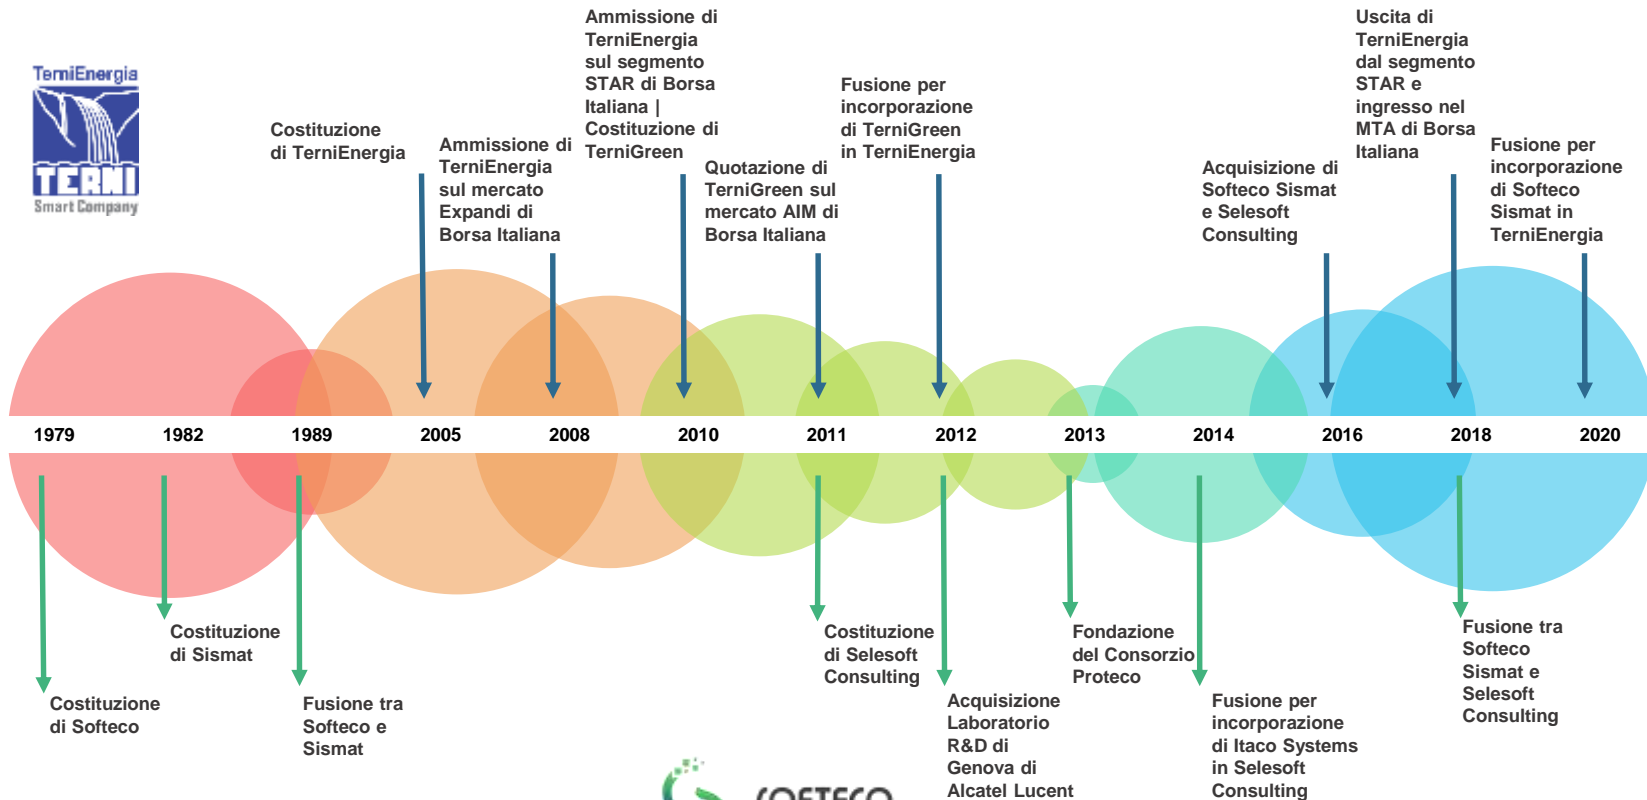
TerniEnergia
TERNI
Smart Company

Costituzione di TerniEnergia

Ammissione di TerniEnergia sul mercato Expandi di Borsa Italiana

Ammissione di TerniEnergia sul segmento STAR di Borsa Italiana | Costituzione di TerniGreen

Quotazione di TerniGreen sul mercato AIM di Borsa Italiana

Fusione per incorporazione di TerniGreen in TerniEnergia

Acquisizione di Softeco Sismat e Selesoft Consulting

Uscita di TerniEnergia dal segmento STAR e ingresso nel MTA di Borsa Italiana

Fusione per incorporazione di Softeco Sismat in TerniEnergia

1979 1982 1989 2005 2008 2010 2011 2012 2013 2014 2016 2018 2020

Costituzione di Softeco

Costituzione di Sismat

Fusione tra Softeco e Sismat

Costituzione di Selesoft Consulting

Acquisizione Laboratorio R&D di Genova di Alcatel Lucent

Fondazione del Consorzio Proteco

Fusione per incorporazione di Itaco Systems in Selesoft Consulting

Fusione tra Softeco Sismat e Selesoft Consulting

SOFTECO